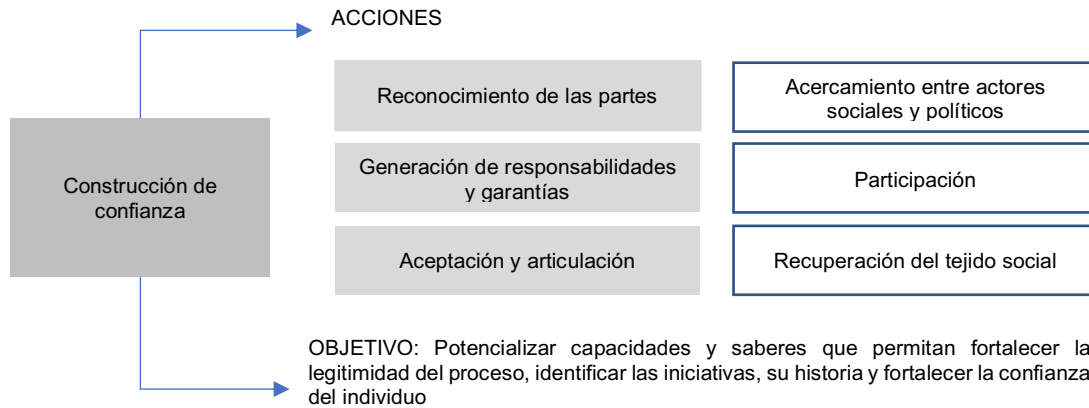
ACCIONES

Construcción de confianza

Reconocimiento de las partes

Acercamiento entre actores sociales y políticos

Generación de responsabilidades y garantías

Participación

Aceptación y articulación

Recuperación del tejido social

OBJETIVO: Potencializar capacidades y saberes que permitan fortalecer la legitimidad del proceso, identificar las iniciativas, su historia y fortalecer la confianza del individuo